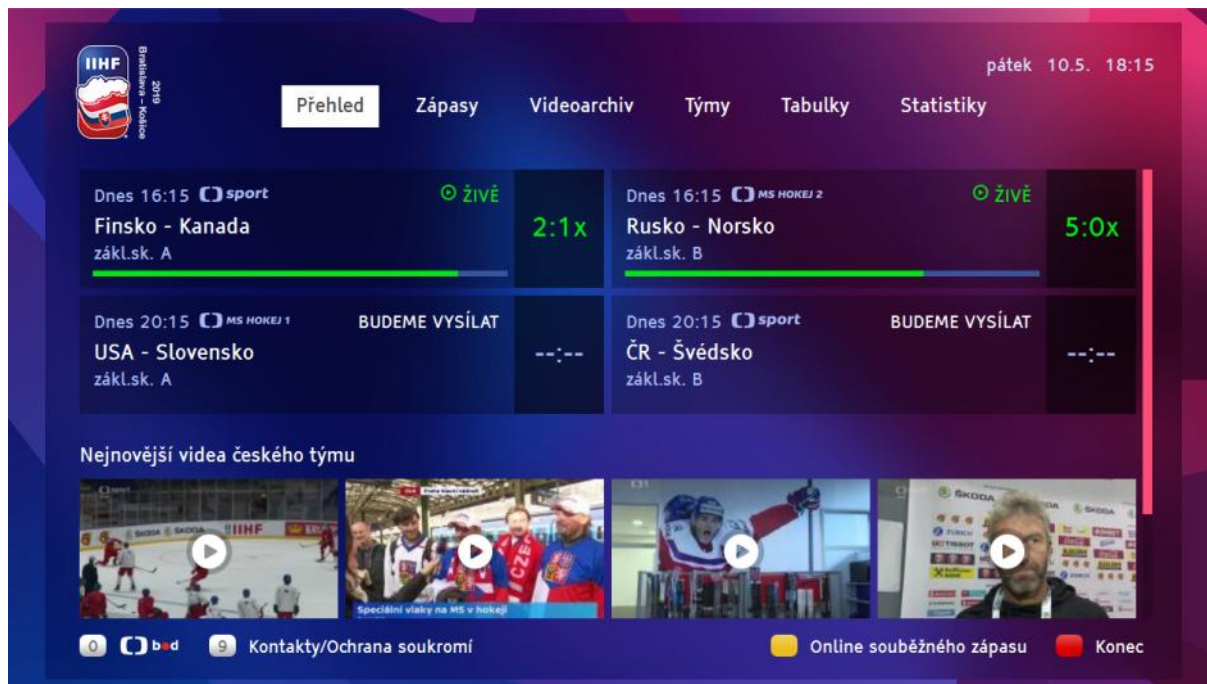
IIHF
2019
Bratislava – Košice

pátek 10.5. 18:15

Přehled Zápasy Videoarchiv Týmy Tabulky Statistiky

Dnes 16:15 sport ŽIVĚ
Finsko - Kanada
zákl.sk. A
2:1x

Dnes 16:15 MS HOKEJ 2 ŽIVĚ
Rusko - Norsko
zákl.sk. B
5:0x

Dnes 20:15 MS HOKEJ 1 BUDEME VYSÍLAT
USA - Slovensko
zákl.sk. A
--:--

Dnes 20:15 sport BUDEME VYSÍLAT
ČR - Švédsko
zákl.sk. B
--:--

Nejnovější videa českého týmu

IIHF
ŠKODA
CZE
Speciální vlaky na MS v hokeji
ŠKODA

0 bod 9 Kontakty/Ochrana soukromí
Online souběžného zápasu Konec